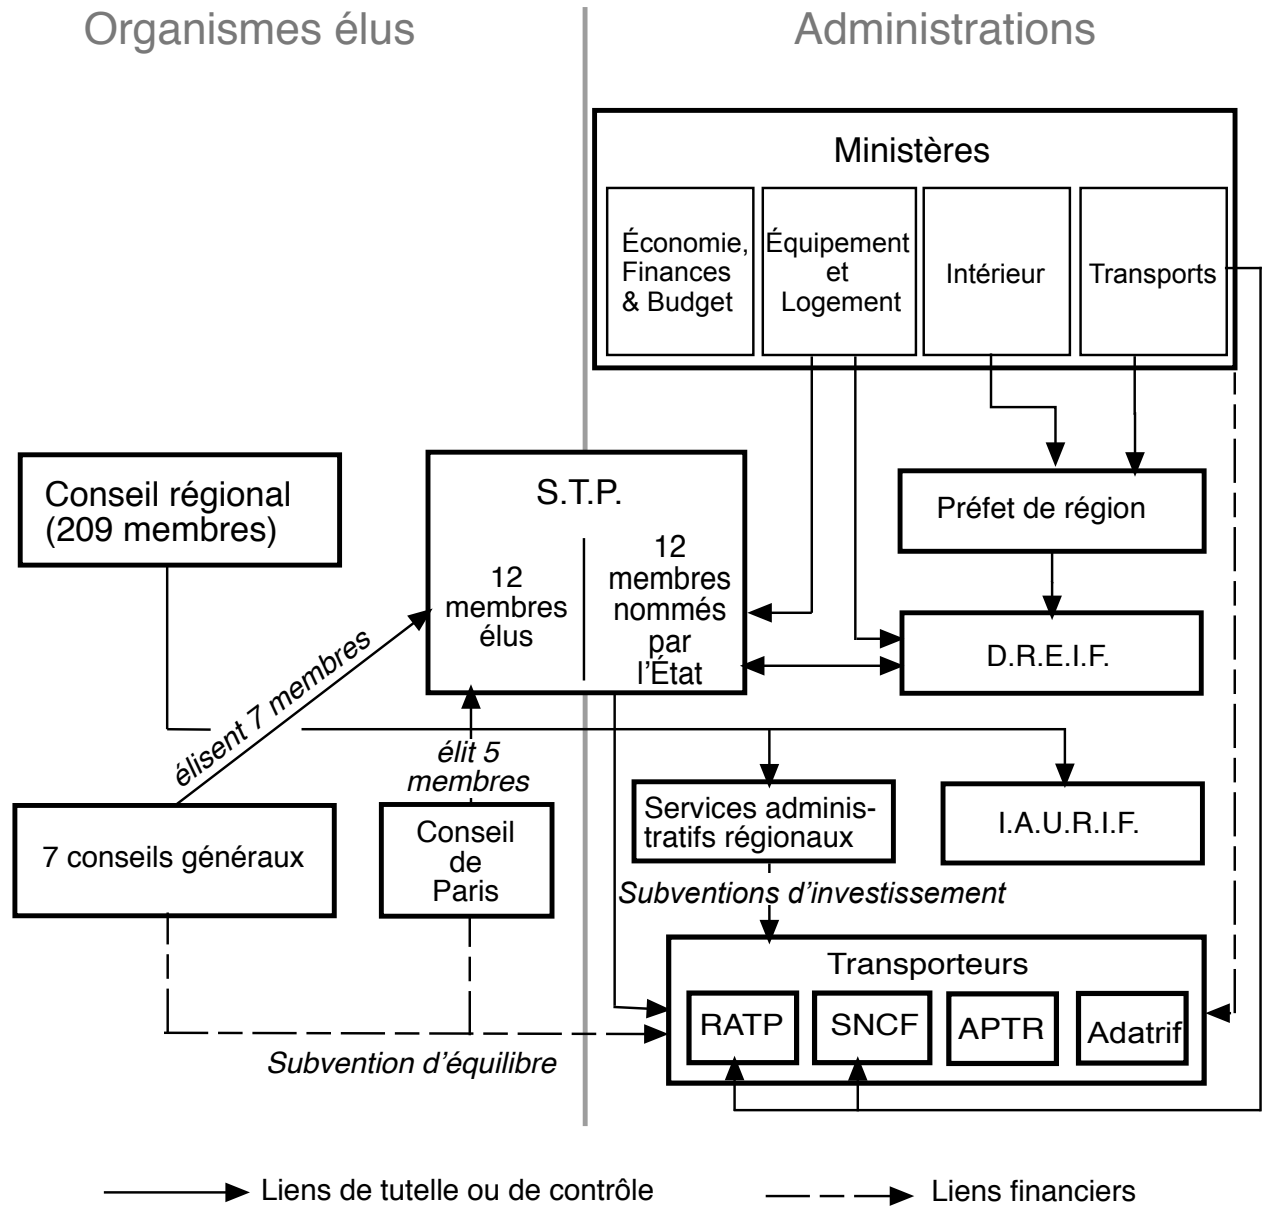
Organismes élus

Administrations

Ministères

Économie, Finances & Budget

Équipement et Logement

Intérieur

Transports

Conseil régional (209 membres)

S.T.P.

12 membres élus

12 membres nommés par l'État

Préfet de région

D.R.E.I.F.

élisent 7 membres

élit 5 membres

Services administratifs régionaux

I.A.U.R.I.F.

7 conseils généraux

Conseil de Paris

Subventions d'investissement

Transporteurs

RATP

SNCF

APTR

Adatrif

Subvention d'équilibre

Liens de tutelle ou de contrôle

Liens financiers